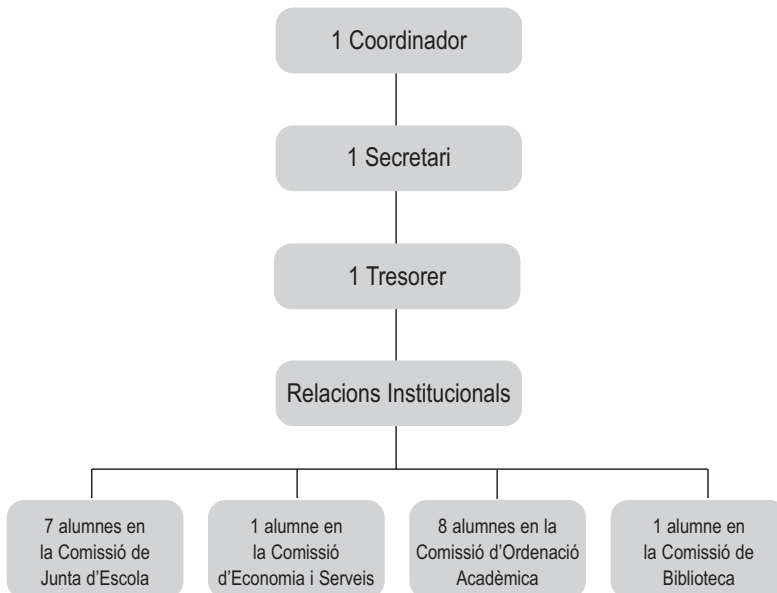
1 Coordinador

1 Secretari

1 Tresorer

Relacions Institucionals

7 alumnes en la Comissió de Junta d'Escola

1 alumne en la Comissió d'Economia i Serveis

8 alumnes en la Comissió d'Ordenació Acadèmica

1 alumne en la Comissió de Biblioteca